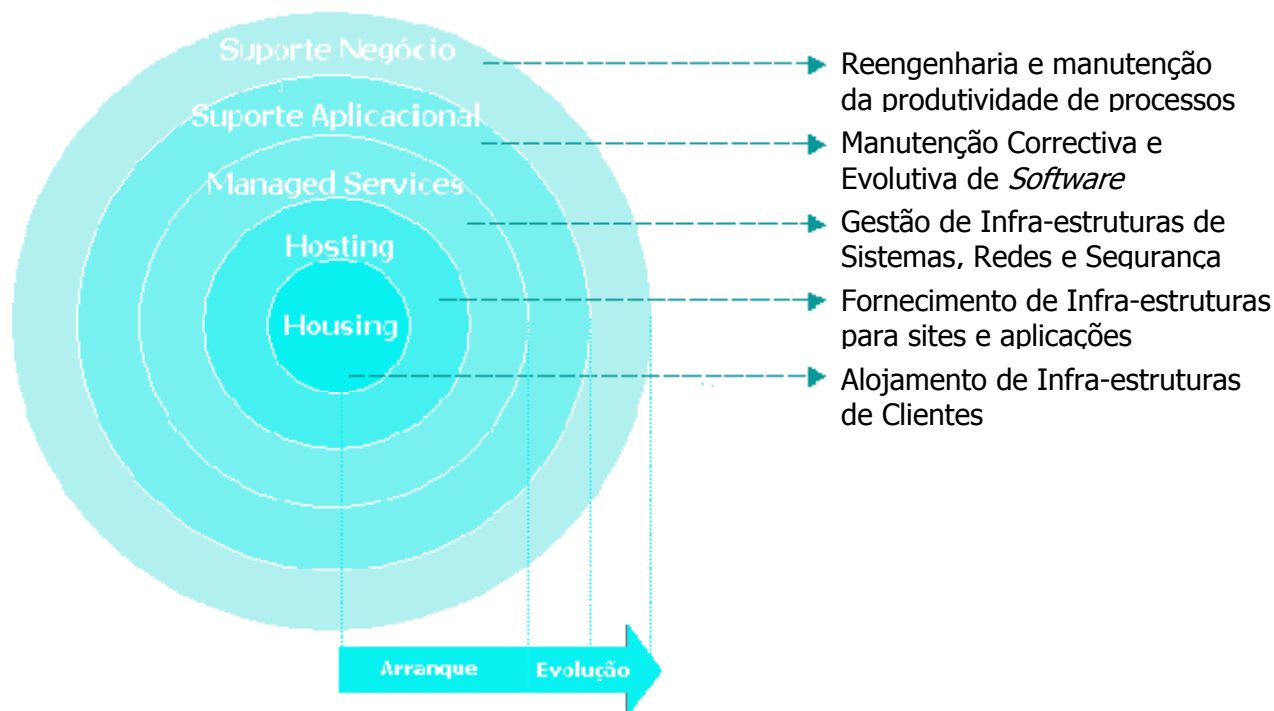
Suporte Negócio

Suporte Aplicacional

Managed Services

Hosting

Housing

Reengenharia e manutenção da produtividade de processos

Manutenção Correctiva e Evolutiva de *Software*

Gestão de Infra-estruturas de Sistemas, Redes e Segurança

Fornecimento de Infra-estruturas para sites e aplicações

Alojamento de Infra-estruturas de Clientes

Arranque

Evolução